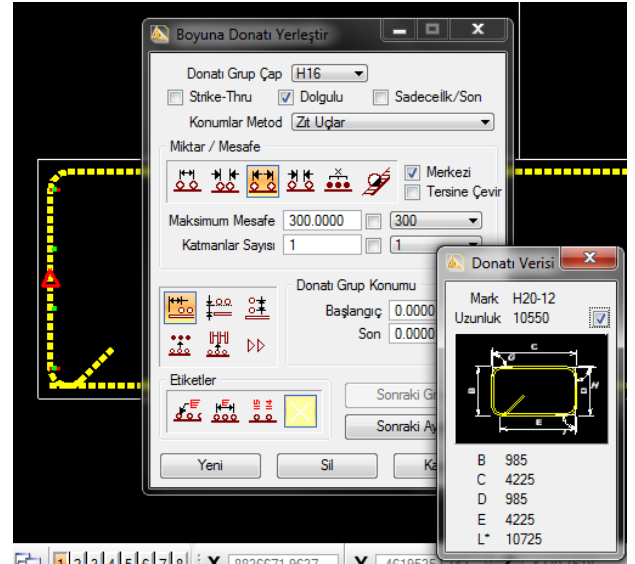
Boyuna Donatı Yerleştir

Donatı Grup Çap H16
Strike-Thru
Dolgulu
SadeceIlk/Son
Konumlar Metod Zıt Uçlar

Miktar / Mesafe
Merkezi
Tersine Çevir
Maksimum Mesafe 300.0000 300
Katmanlar Sayısı 1 1

Donatı Grup Konumu
Başlangıç 0.0000
Son 0.0000

Etiketler
Sonraki Gr
Sonraki Ay

Yeni
Sil
Ka

Donatı Verisi
Mark H20-12
Uzunluk 10550

C
B
D
H
E

B 985
C 4225
D 985
E 4225
L* 10725

1 2 3 4 5 6 7 8
X 8836671.9637
Y 4618535